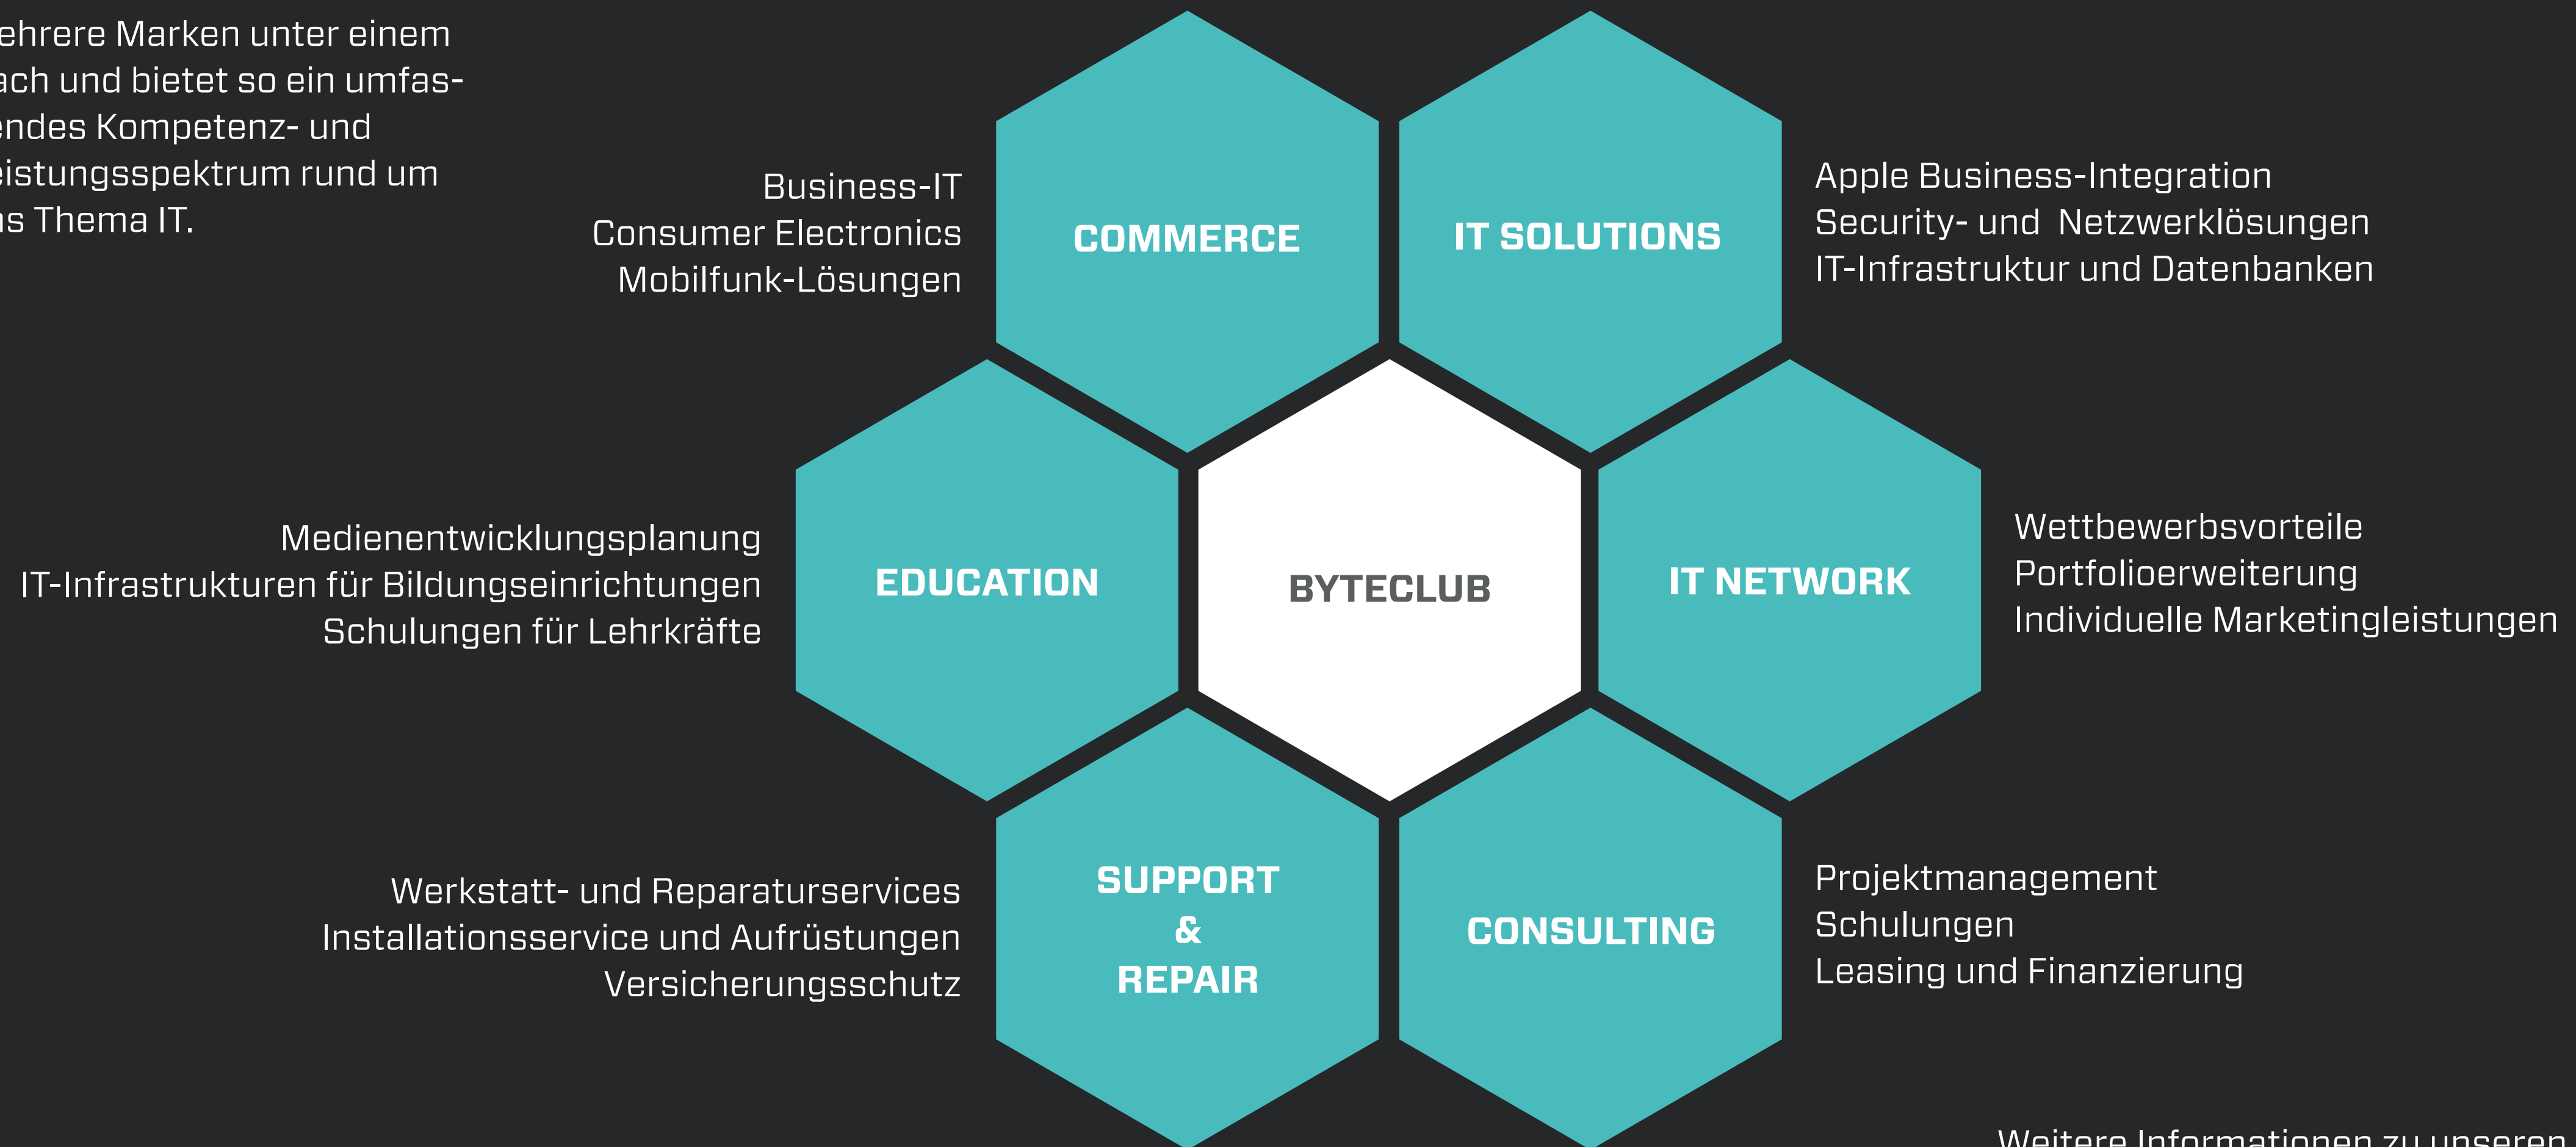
ehrere Marken unter einem ach und bietet so ein umfasendes Kompetenz- und eistungsspektrum rund um as Thema IT.

Business-IT
Consumer Electronics
Mobilfunk-Lösungen

COMMERCE

IT SOLUTIONS

Apple Business-Integration
Security- und Netzwerklösungen
IT-Infrastruktur und Datenbanken

Medienentwicklungsplanung
IT-Infrastrukturen für Bildungseinrichtungen
Schulungen für Lehrkräfte

EDUCATION

BYTECLUB

IT NETWORK

Wettbewerbsvorteile
Portfolioerweiterung
Individuelle Marketingleistungen

Werkstatt- und Reparaturservices
Installationsservice und Aufrüstungen
Versicherungsschutz

SUPPORT & REPAIR

CONSULTING

Projektmanagement
Schulungen
Leasing und Finanzierung

Weitere Informationen zu unseren